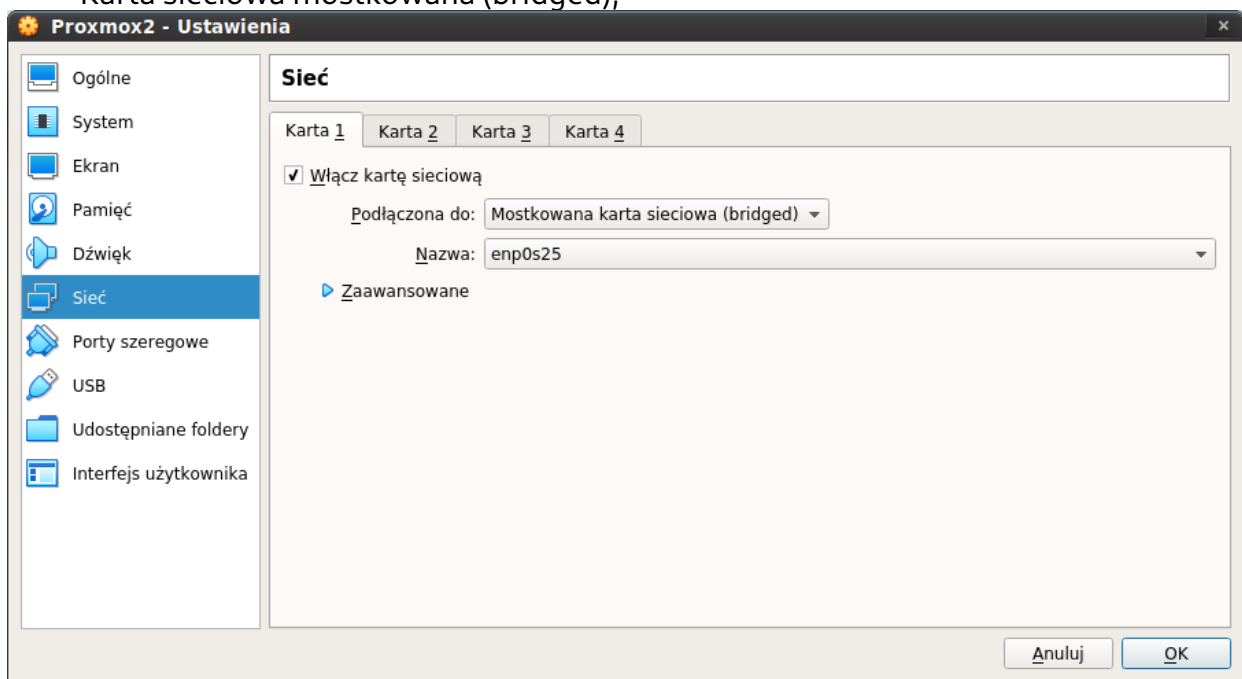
Karta sieciowa mostkowana (bridged),

Proxmox2 - Ustawienia

Ogólne
System
Ekran
Pamięć
Dźwięk
Sieć
Porty szeregowe
USB
Udostępniane foldery
Interfejs użytkownika

Sieć

Karta 1 | Karta 2 | Karta 3 | Karta 4

✔ Włącz kartę sieciową

Podłączona do: Mostkowana karta sieciowa (bridged)

Nazwa: enp0s25

Zaawansowane

Anuluj | OK